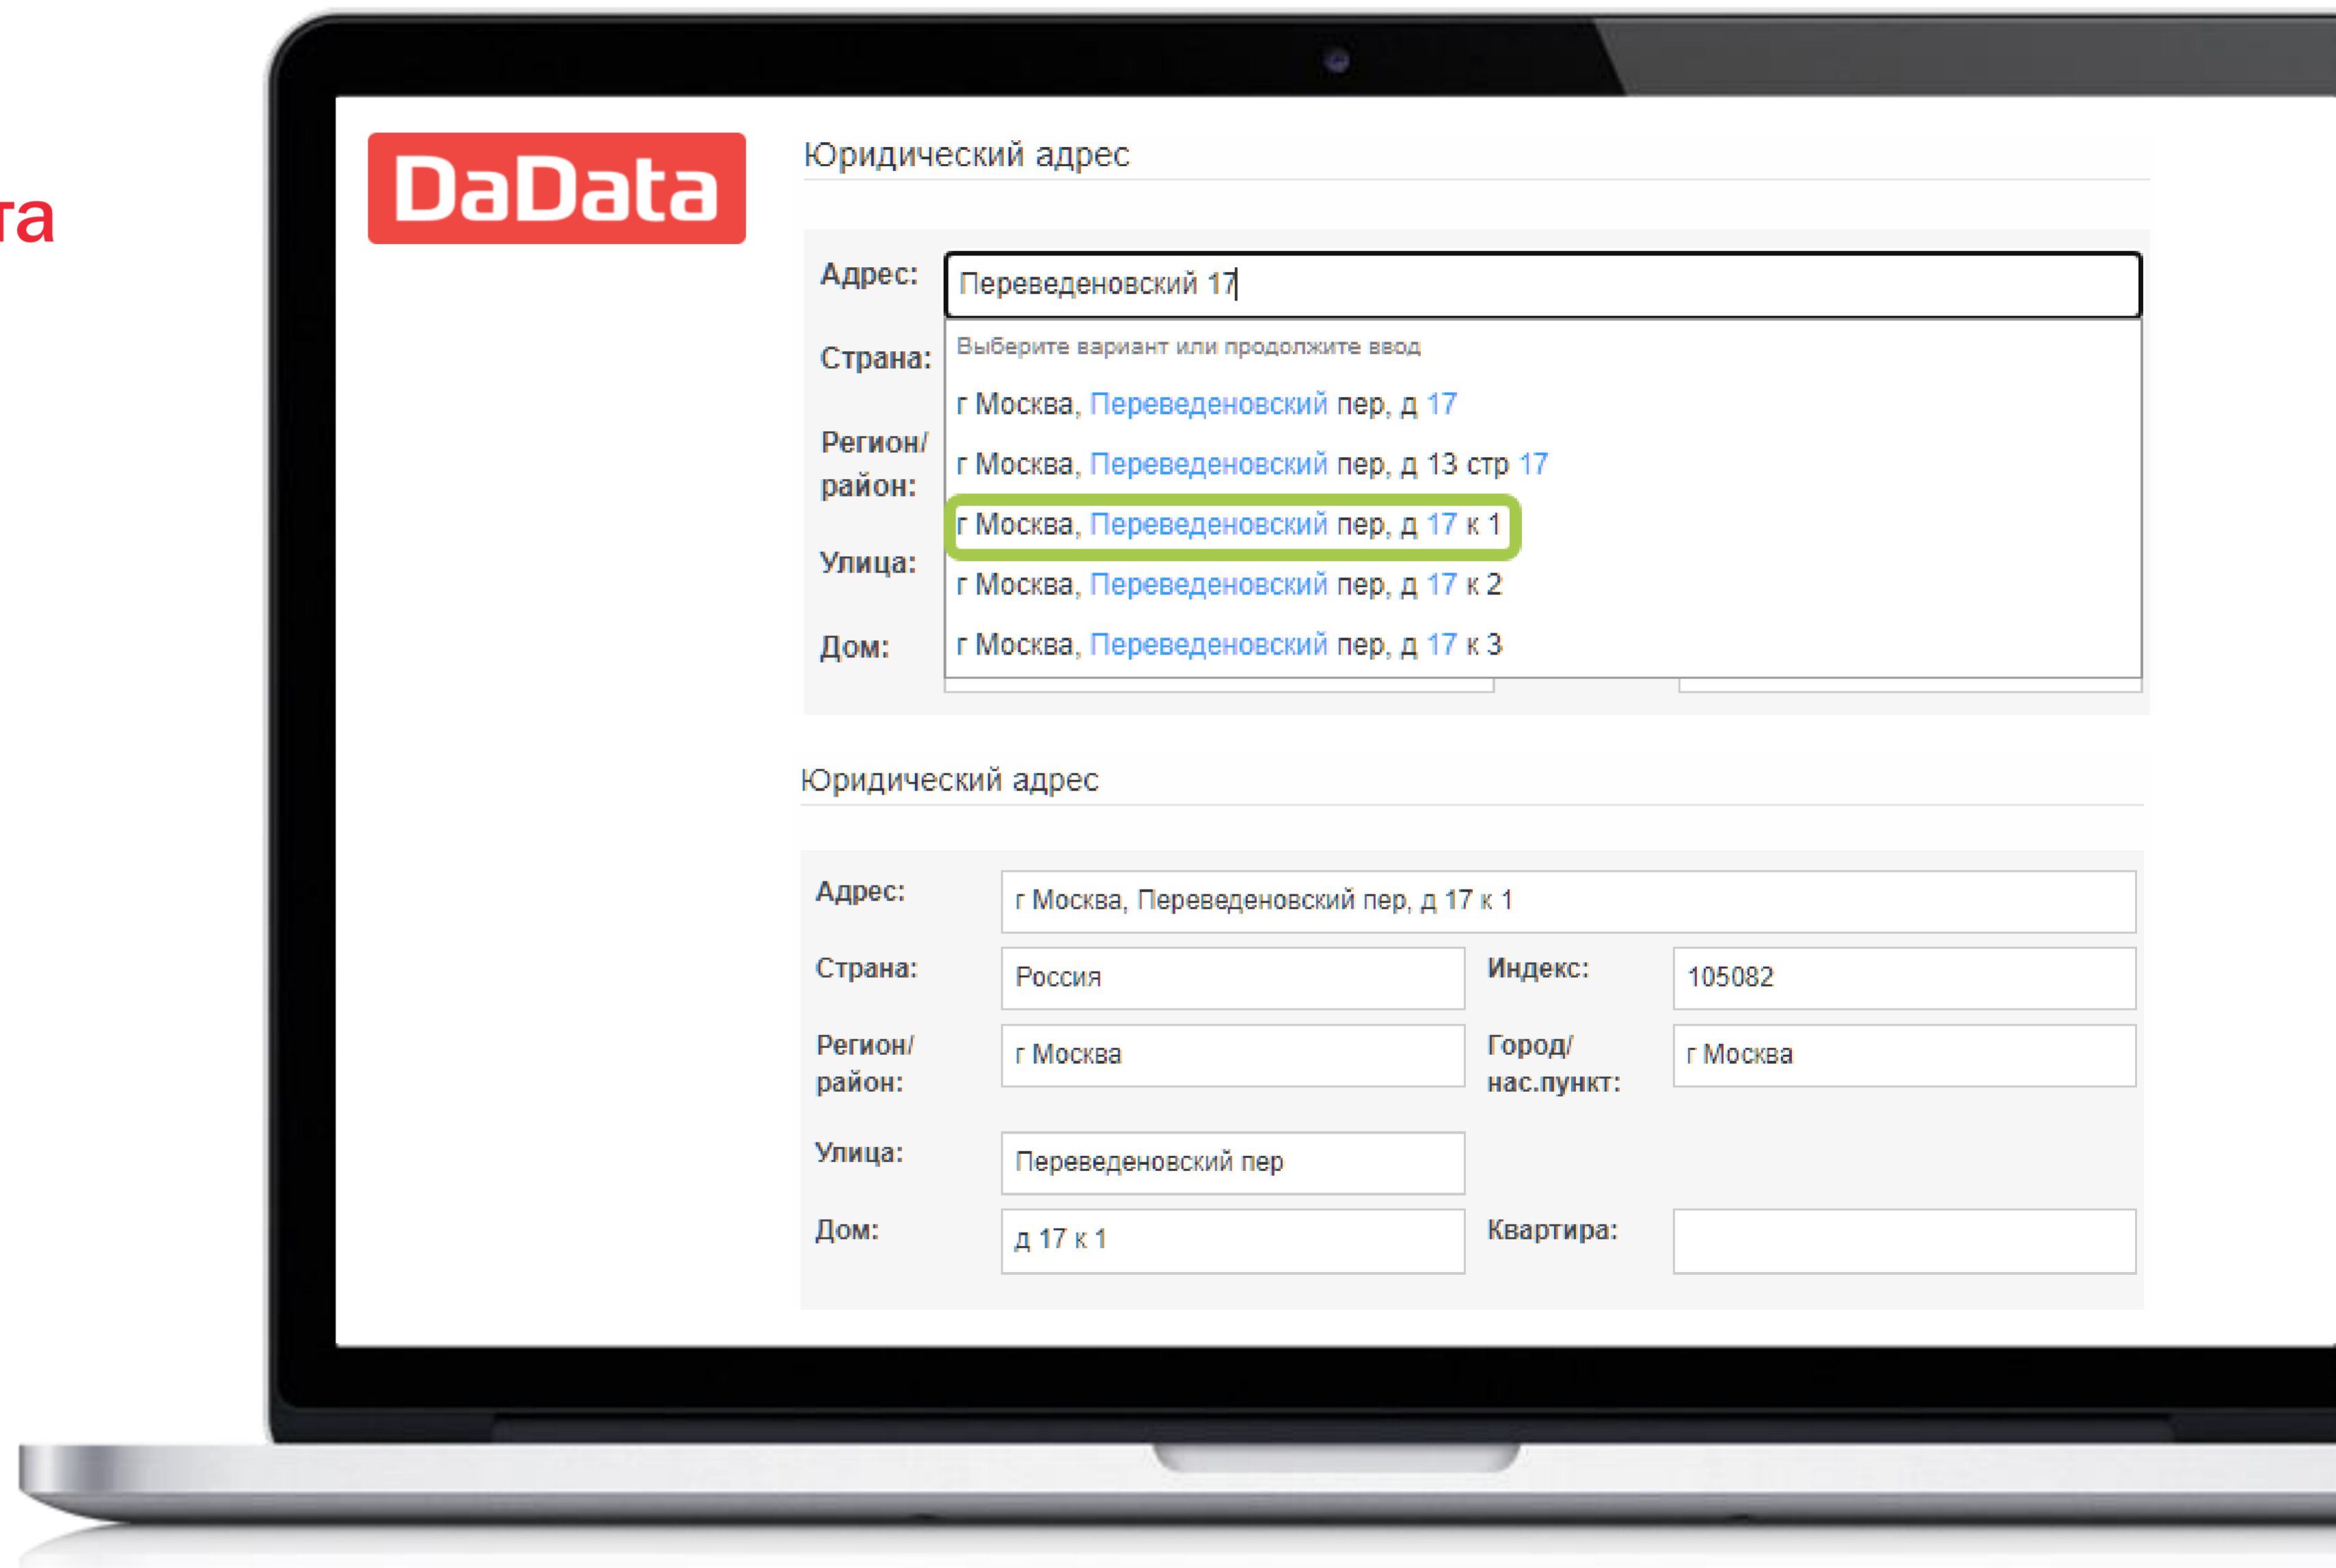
та

DaData

Юридический адрес

Адрес: Переведеновский 17

Страна:

Регион/ район:

Улица:

Дом:

Выберите вариант или продолжите ввод

г Москва, Переведеновский пер, д 17

г Москва, Переведеновский пер, д 13 стр 17

г Москва, Переведеновский пер, д 17 к 1

г Москва, Переведеновский пер, д 17 к 2

г Москва, Переведеновский пер, д 17 к 3

Юридический адрес

Адрес: г Москва, Переведеновский пер, д 17 к 1

Страна: Россия

Индекс: 105082

Регион/ район: г Москва

Город/ нас.пункт: г Москва

Улица: Переведеновский пер

Дом: д 17 к 1

Квартира: